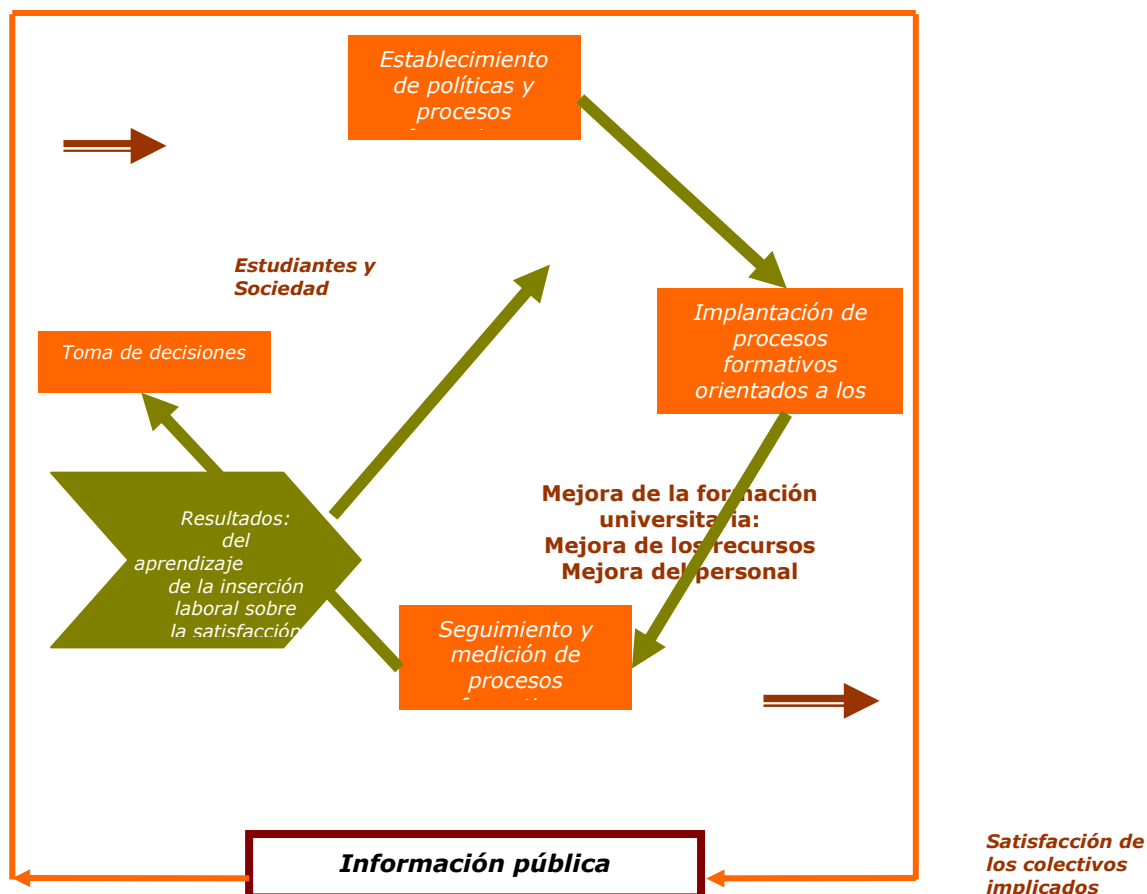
Establecimiento de políticas y procesos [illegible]

Estudiantes y Sociedad

Implantación de procesos formativos orientados a los

Toma de decisiones

Resultados: del aprendizaje de la inserción laboral sobre la satisfacción

Mejora de la formación universitaria: Mejora de los recursos Mejora del personal

Seguimiento y medición de procesos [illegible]

Información pública

Satisfacción de los colectivos implicados